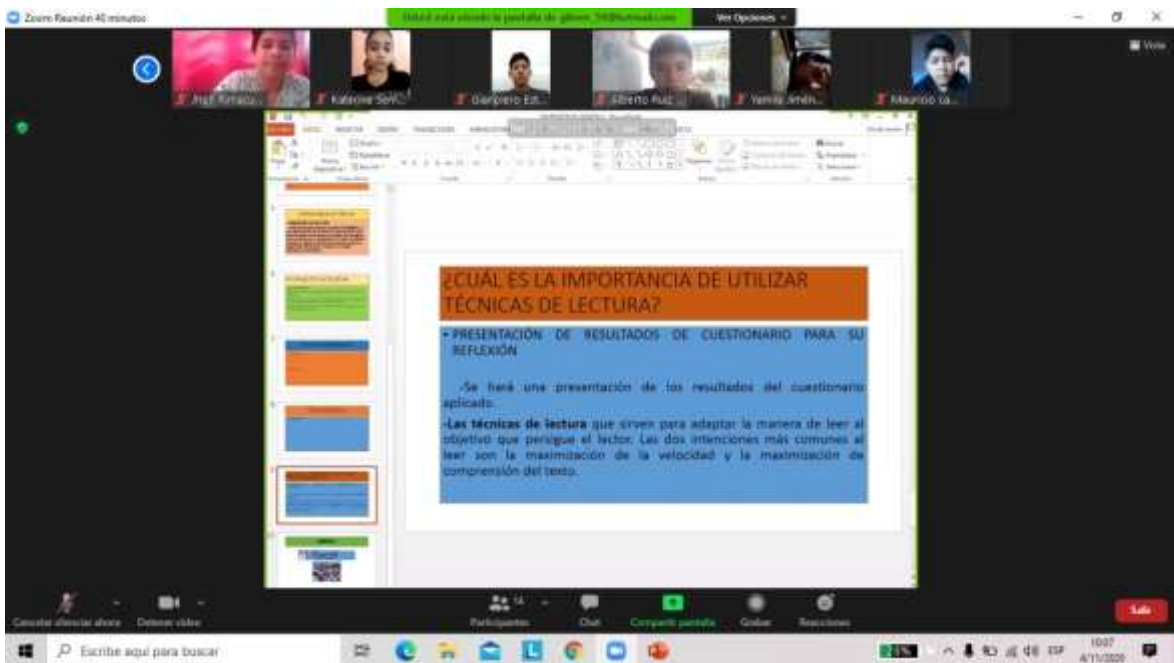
Zoom Reunión 40 minutos

Usted está viendo la pantalla de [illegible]

Ver Opciones

Vista

Ingri Amaco...

Katerine Sert...

Gianpiero Est...

Alberto Ruiz...

Yamila Jimén...

Mauricio Ca...

¿CUÁL ES LA IMPORTANCIA DE UTILIZAR TÉCNICAS DE LECTURA?

• PRESENTACIÓN DE RESULTADOS DE CUESTIONARIO PARA SU REFLEXIÓN

-Se hará una presentación de los resultados del cuestionario aplicado.

-Las técnicas de lectura que sirven para adaptar la manera de leer al objetivo que persigue el lector. Las dos intenciones más comunes al leer son la maximización de la velocidad y la maximización de comprensión del texto.

Cancelar silenciar ahora

Detener video

Participantes

Chat

Compartir pantalla

Grabar

Reacciones

Salir

Escribe aquí para buscar

ESP

10:07

4/11/2020